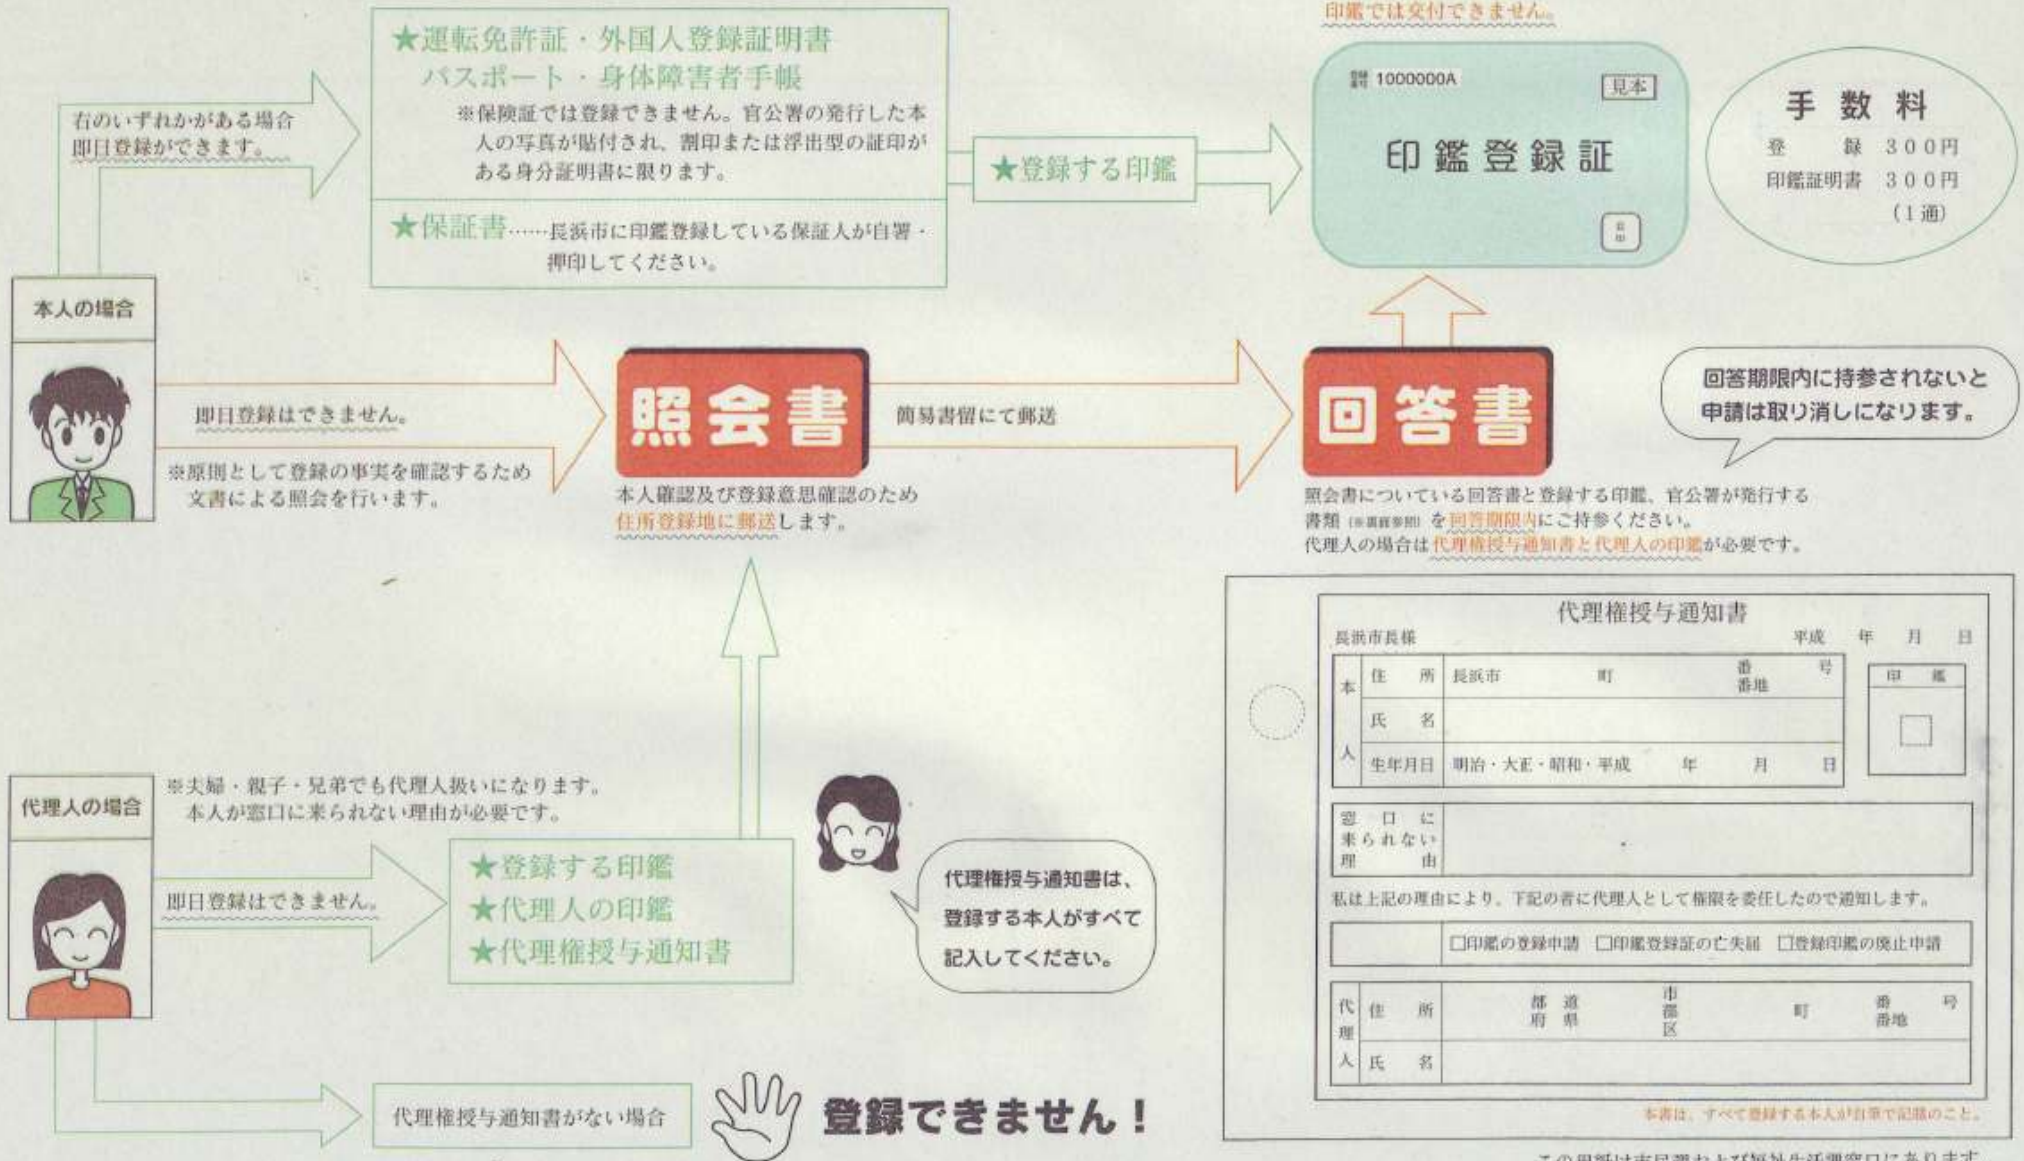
印鑑では交付できません。

右のいずれかがある場合
即日登録ができます。

★運転免許証・外国人登録証明書
パスポート・身体障害者手帳
※保険証では登録できません。官公署の発行した本人の写真が貼付され、割印または浮出型の証印がある身分証明書に限ります。

★保証書……長浜市に印鑑登録している保証人が自署・押印してください。

★登録する印鑑

1000000A 見本
印鑑登録証

手数料
登録 300円
印鑑証明書 300円
(1通)

本人の場合

即日登録はできません。
※原則として登録の事実を確認するため文書による照会を行います。

照会書
簡易書留にて郵送
本人確認及び登録意思確認のため住所登録地に郵送します。

回答書
照会書についている回答書と登録する印鑑、官公署が発行する書類 (※裏面参照) を回答期限内にご持参ください。
代理人の場合は代理権授与通知書と代理人の印鑑が必要です。

回答期限内に持参されないと申請は取り消しになります。

代理人の場合
※夫婦・親子・兄弟でも代理人扱いになります。
本人が窓口に来られない理由が必要です。

即日登録はできません。

★登録する印鑑
★代理人の印鑑
★代理権授与通知書

代理権授与通知書は、登録する本人がすべて記入してください。

代理権授与通知書がない場合
登録できません！

代理権授与通知書
長浜市長様 平成 年 月 日

| 本人 | 住所 | 長浜市 町 番地 番 号 |
|---|---|---|
| | 氏名 | |
| | 生年月日 | 明治・大正・昭和・平成 年 月 日 |

印鑑

| 窓口に来られない理由 | |
|---|---|

私は上記の理由により、下記の者に代理人として権限を委任したので通知します。

| | □印鑑の登録申請 □印鑑登録証の亡失届 □登録印鑑の廃止申請 |
|---|---|

| 代理人 | 住所 | 都道府県 市郡区 町 番地 番 号 |
|---|---|---|
| | 氏名 | |

本書は、すべて登録する本人が自筆で記載のこと。

この用紙は市民課および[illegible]にあります。